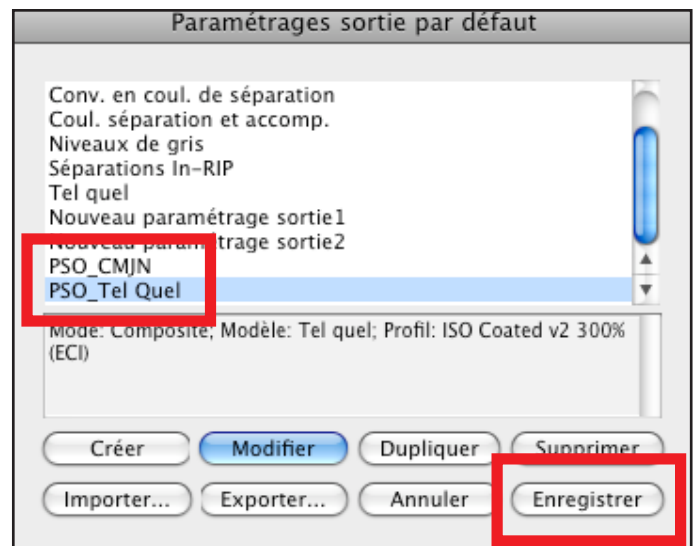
Paramétrages sortie par défaut

Conv. en coul. de séparation
Coul. séparation et accomp.
Niveaux de gris
Séparations In-RIP
Tel quel
Nouveau paramétrage sortie1
Nouveau paramétrage sortie2
PSO_CMJN
PSO_Tel Quel

Mode: Composite; Modèle: Tel quel; Profil: ISO Coated v2 300% (ECI)

Créer
Modifier
Dupliquer
Supprimer
Importer...
Exporter...
Annuler
Enregistrer